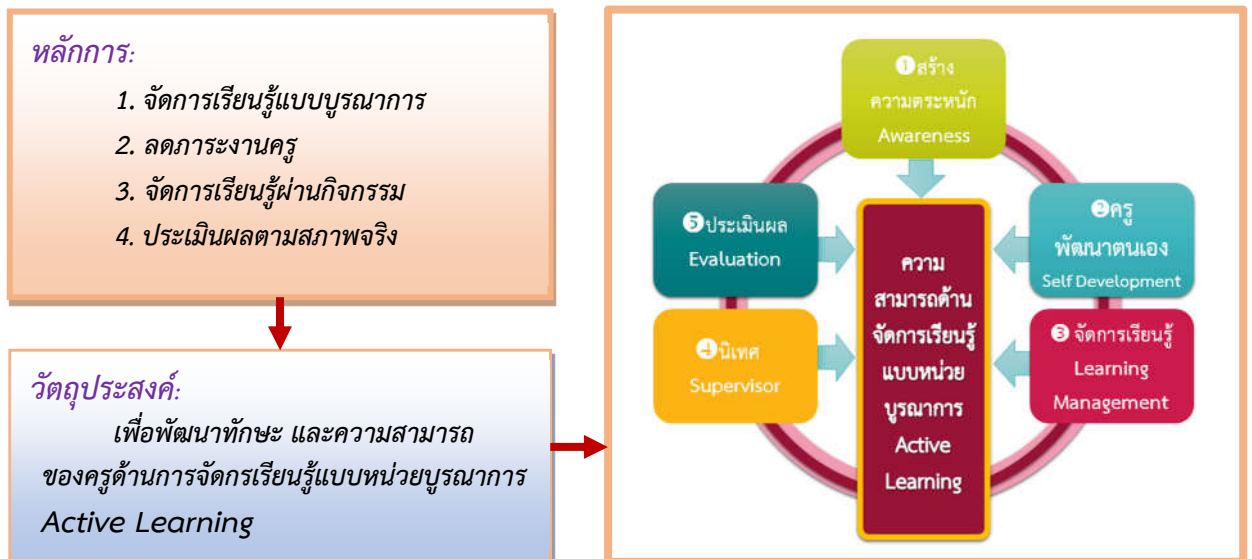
หลักการ:

1. จัดการเรียนรู้แบบบูรณาการ
2. ลดภาระงานครู
3. จัดการเรียนรู้ผ่านกิจกรรม
4. ประเมินผลตามสภาพจริง

วัตถุประสงค์:

เพื่อพัฒนาทักษะ และความสามารถของครูด้านการจัดกรเรียนรู้แบบหน่วยบูรณาการ Active Learning

❶สร้าง ความตระหนัก Awareness

❷ครู พัฒนาตนเอง Self Development

❸ จัดการเรียนรู้ Learning Management

❹นิเทศ Supervisor

❺ประเมินผล Evaluation

ความสามารถด้านจัดการเรียนรู้แบบหน่วยบูรณาการ Active Learning